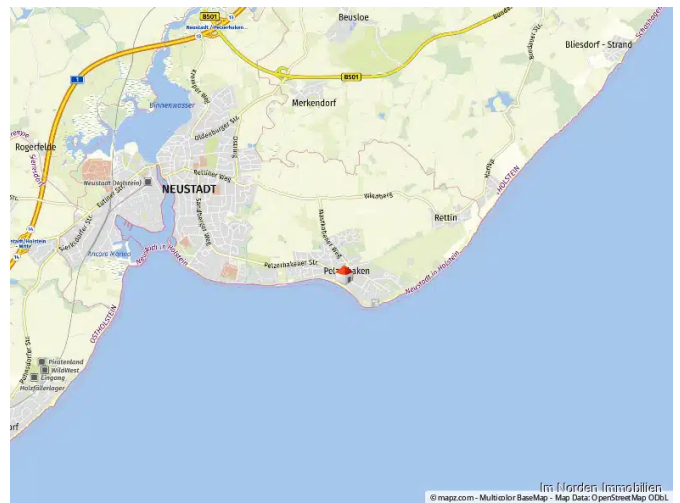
B501
Neustadt in Holstein
Beusloe
Bliesdorf - Strand
Binnenwasser
Merkendorf
Rogerfelde
Oldenburger Str.
NEUSTADT
Neustadt (Holstein)
Rettin
Pelzerhakener Str.
Pelzerhaken
Neustadt in Holstein
HOLSTEIN
OSTHOLSTEIN
Piratenland
Wild West
Eingang
Holzfällerlager
Im Norden Immobilien
© mapz.com - Multicolor BaseMap - Map Data: OpenStreetMap ODbL